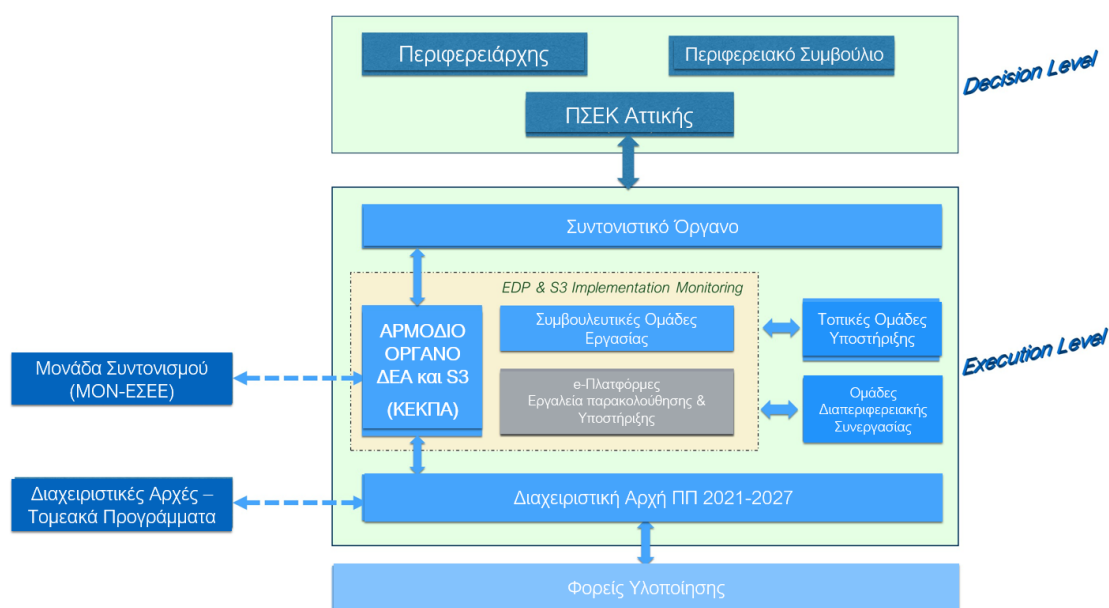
Περιφερειάρχης

Περιφερειακό Συμβούλιο

Decision Level

ΠΣΕΚ Αττικής

Συντονιστικό Όργανο

EDP & S3 Implementation Monitoring

ΑΡΜΟΔΙΟ ΟΡΓΑΝΟ ΔΕΑ και S3

(ΚΕΚΠΑ)

Συμβουλευτικές Ομάδες Εργασίας

e-Πλατφόρμες Εργαλεία παρακολούθησης & Υποστήριξης

Τοπικές Ομάδες Υποστήριξης

Ομάδες Διαπεριφερειακής Συνεργασίας

Execution Level

Μονάδα Συντονισμού (ΜΟΝ-ΕΣΕΕ)

Διαχειριστικές Αρχές – Τομεακά Προγράμματα

Διαχειριστική Αρχή ΠΠ 2021-2027

Φορείς Υλοποίησης